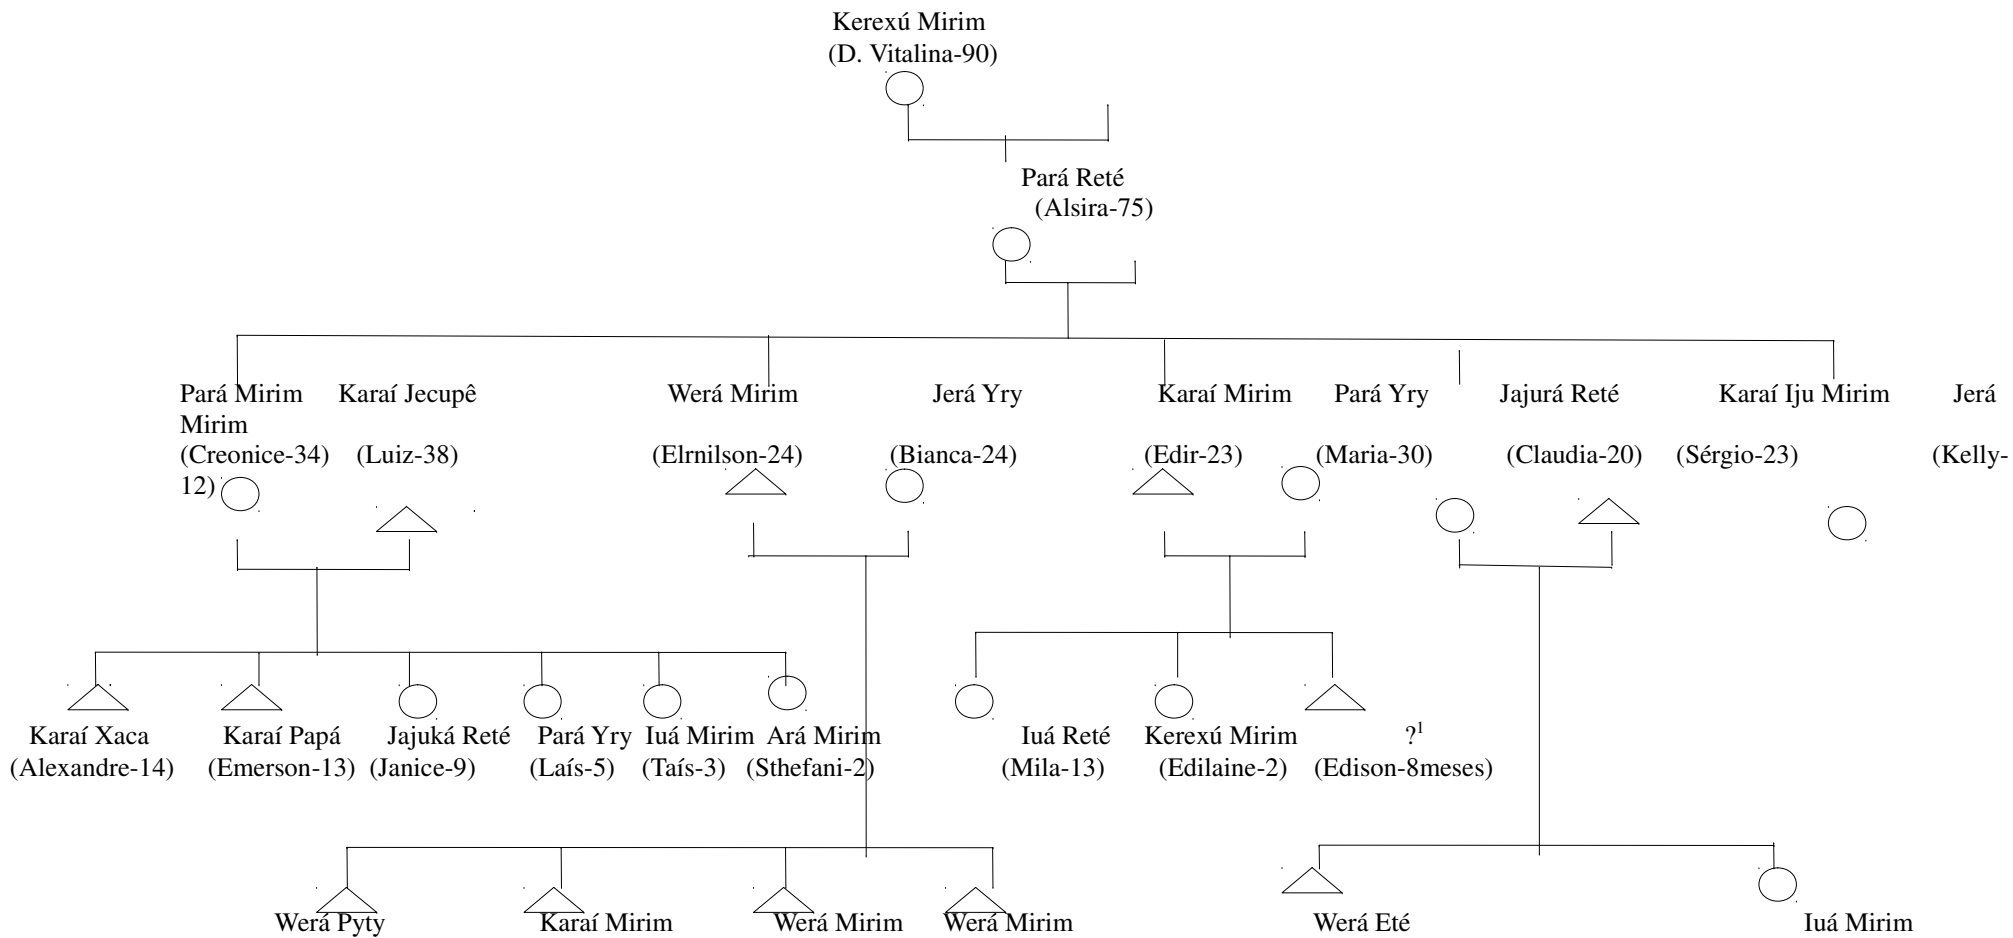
Kerexú Mirim
(D. Vitalina-90)

Pará Reté
(Alsira-75)

Pará Mirim Mirim
(Creonice-34)

Karaí Jecupê
(Luiz-38)

Werá Mirim
(Elrnilson-24)

Jerá Yry
(Bianca-24)

Karaí Mirim
(Edir-23)

Pará Yry
(Maria-30)

Jajurá Reté
(Claudia-20)

Karaí Iju Mirim
(Sérgio-23)

Jerá
(Kelly-12)

Karaí Xaca
(Alexandre-14)

Karaí Papá
(Emerson-13)

Jajuká Reté
(Janice-9)

Pará Yry
(Laís-5)

Iuá Mirim
(Taís-3)

Ará Mirim
(Sthefani-2)

Iuá Reté
(Mila-13)

Kerexú Mirim
(Edilaine-2)

?$^1$
(Edison-8meses)

Werá Pyty

Karaí Mirim

Werá Mirim

Werá Mirim

Werá Eté

Iuá Mirim